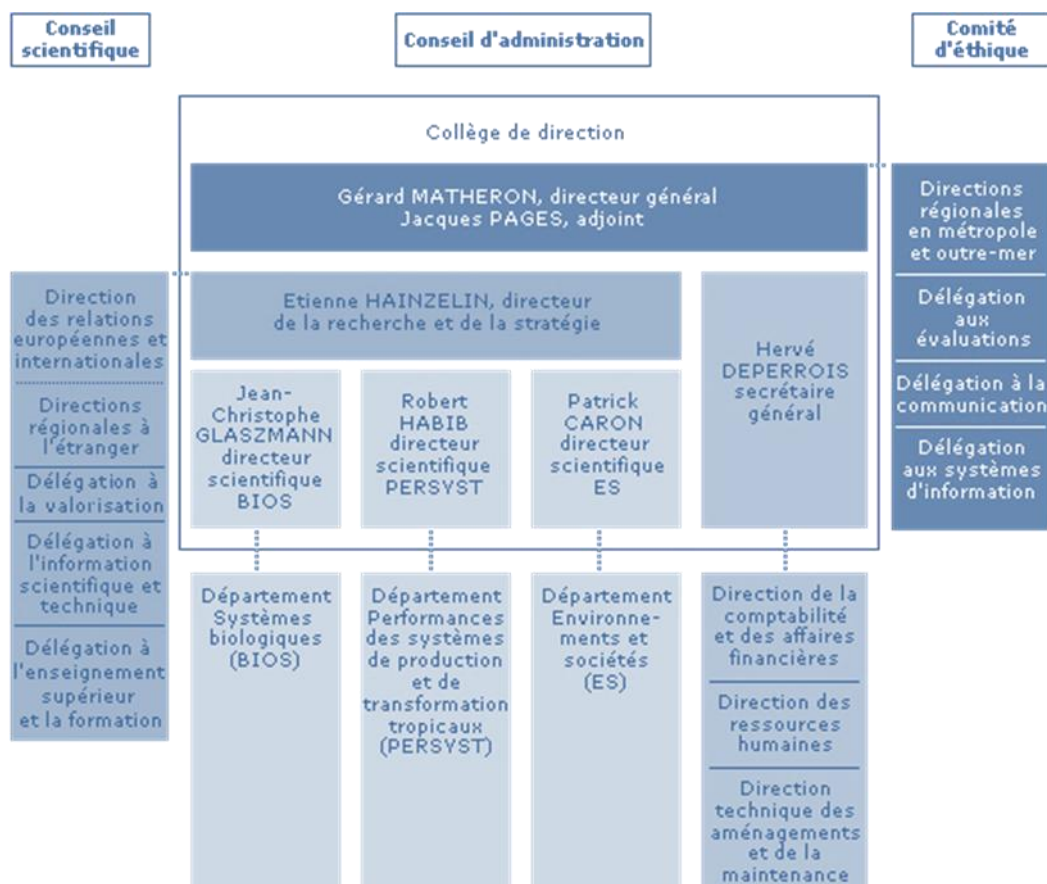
Conseil scientifique

Conseil d'administration

Comité d'éthique

Collège de direction

Gérard MATHERON, directeur général
Jacques PAGES, adjoint

Directions régionales en métropole et outre-mer

Délégation aux évaluations

Délégation à la communication

Délégation aux systèmes d'information

Direction des relations européennes et internationales

Directions régionales à l'étranger

Délégation à la valorisation

Délégation à l'information scientifique et technique

Délégation à l'enseignement supérieur et la formation

Etienne HAINZELIN, directeur de la recherche et de la stratégie

Hervé DEPERROIS secrétaire général

Jean-Christophe GLASZMANN directeur scientifique BIOS

Robert HABIB directeur scientifique PERSYST

Patrick CARON directeur scientifique ES

Département Systèmes biologiques (BIOS)

Département Performances des systèmes de production et de transformation tropicaux (PERSYST)

Département Environnements et sociétés (ES)

Direction de la comptabilité et des affaires financières

Direction des ressources humaines

Direction technique des aménagements et de la maintenance